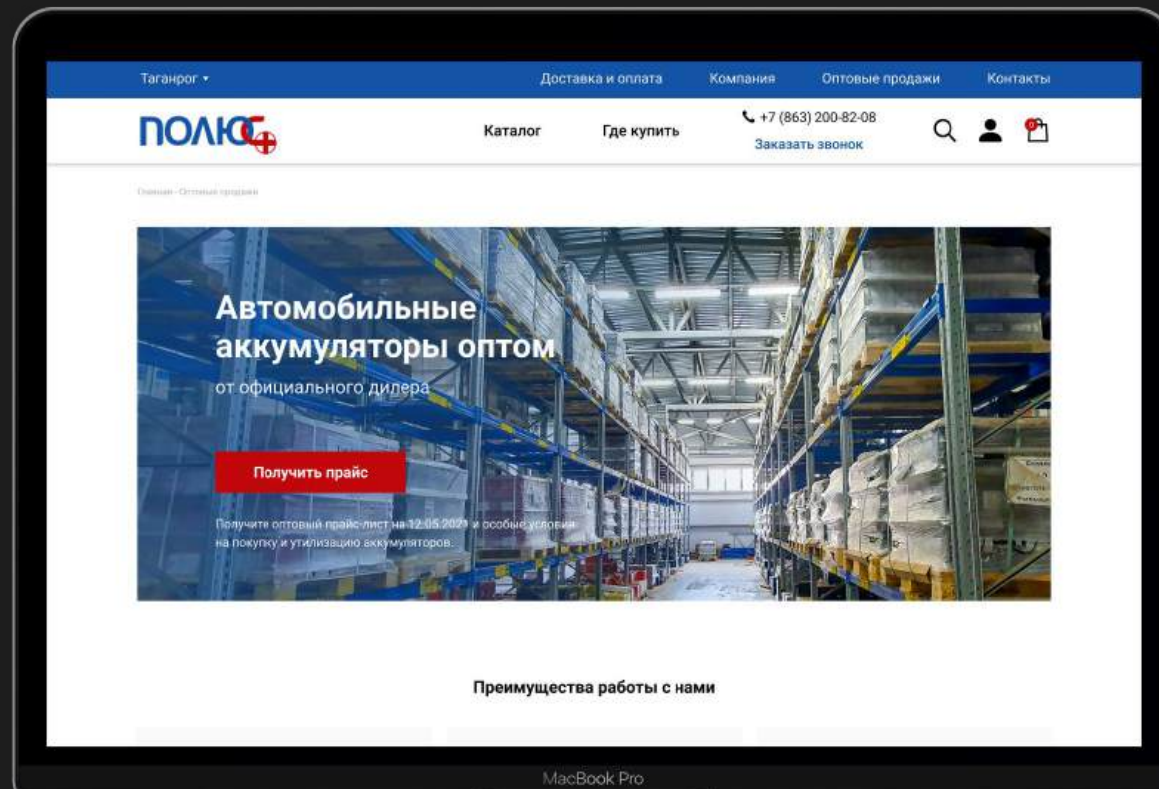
Таганрог ▾
Доставка и оплата
Компания
Оптовые продажи
Контакты

ПОЛЮС
Каталог
Где купить
+7 (863) 200-82-08
Заказать звонок
0

Главная - Оптовые продажи

Автомобильные аккумуляторы оптом
от официального дилера

Получить прайс

Получите оптовый прайс-лист на 12.05.2021 и особые условия на покупку и утилизацию аккумуляторов.

Преимущества работы с нами

MacBook Pro